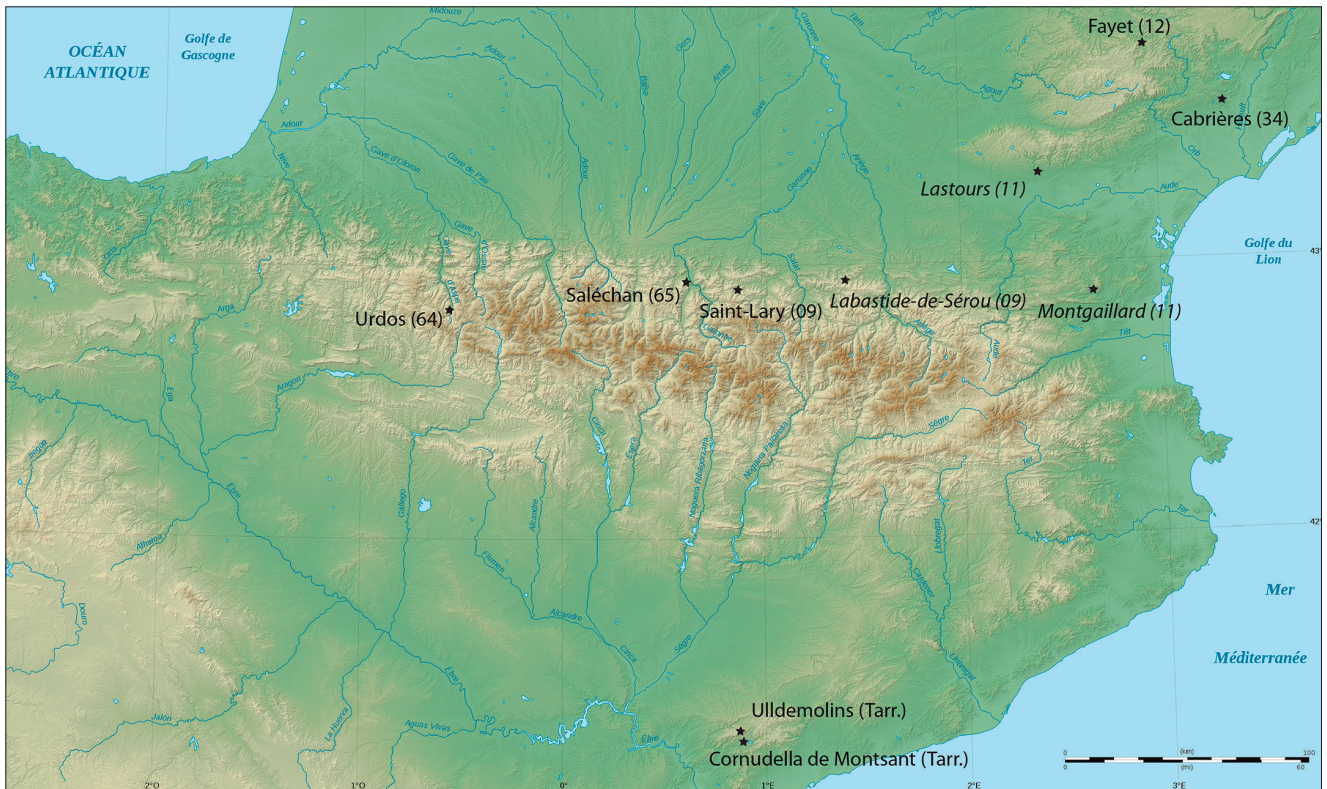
OCÉAN ATLANTIQUE

Golfe de Gascogne

Fayet (12)

Cabrières (34)

Lastours (11)

Golfe du Lion

Saléchan (65)

Saint-Lary (09)

Labastide-de-Sérou (09)

Montgaillard (11)

Urdos (64)

Mer

Méditerranée

Ulldemolins (Tarr.)

Cornudella de Montsant (Tarr.)

Midouze
Adour
Gers
Arrats
Save
Garonne
Tarn
Agout
Orb
Aude
Ariège
Gave d'Oloron
Gave de Pau
Adour
Gave
Aragon
Arga
Ega
Ebre
Gállego
Cinca
Ésera
Noguera Ribagorzana
Noguera Pallaresa
Segre
Alcanadre
Flumen
Alcandre
Llobregat
Cardener
Têt
Tech
Ter
Jalón
Huerva
Aguas Vivas
Ebre
Salat
43°
42°
2°O
1°O
0°
1°E
2°E
3°E
0
100
(km)
(mi)
60